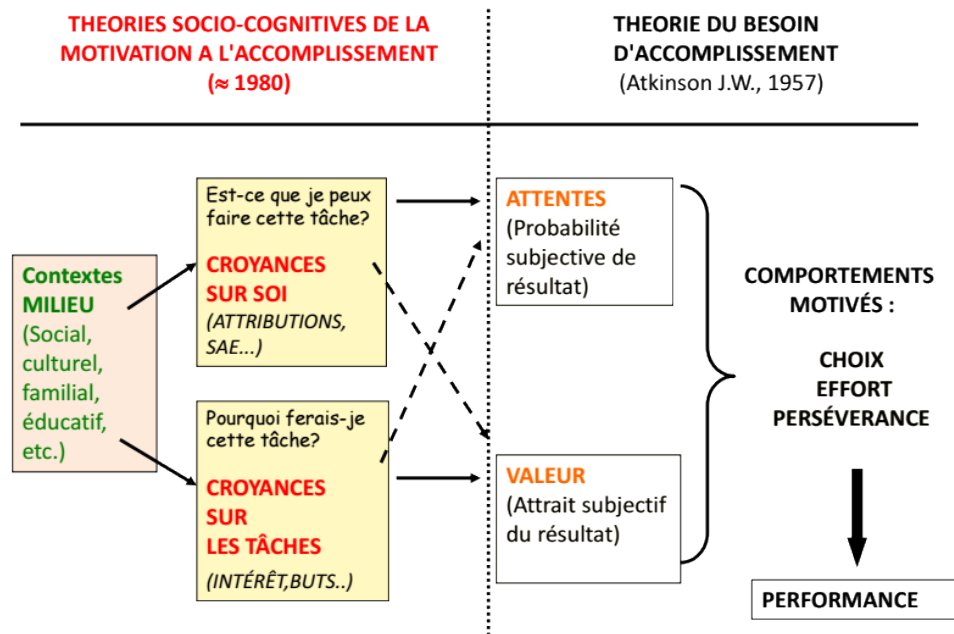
THEORIES SOCIO-COGNITIVES DE LA MOTIVATION A L'ACCOMPLISSEMENT
(≈ 1980)

THEORIE DU BESOIN D'ACCOMPLISSEMENT
(Atkinson J.W., 1957)

Contextes
MILIEU
(Social, culturel, familial, éducatif, etc.)

Est-ce que je peux faire cette tâche?
CROYANCES SUR SOI
(ATTRIBUTIONS, SAE...)

Pourquoi ferais-je cette tâche?
CROYANCES SUR LES TÂCHES
(INTÉRÊT,BUTS..)

ATTENTES
(Probabilité subjective de résultat)

VALEUR
(Attrait subjectif du résultat)

COMPORTEMENTS MOTIVÉS :

CHOIX
EFFORT
PERSÉVERANCE

PERFORMANCE